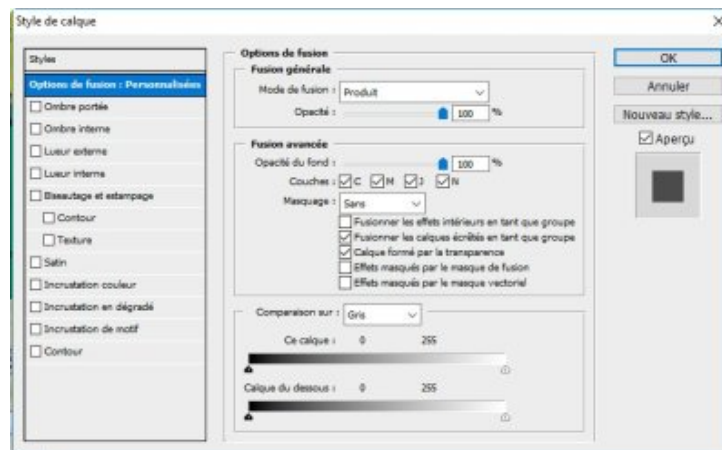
Style de calque

Styles
Options de fusion : Personnalisées
Ombre portée
Ombre interne
Lueur externe
Lueur interne
Biseautage et estampage
Contour
Texture
Satin
Incrustation couleur
Incrustation en dégradé
Incrustation de motif
Contour

Options de fusion
Fusion générale
Mode de fusion : Produit
Opacité : 100 %

Fusion avancée
Opacité du fond : 100 %
Couches : C M J N
Masquage : Sans
Fusionner les effets intérieurs en tant que groupe
Fusionner les calques écrêtés en tant que groupe
Calque formé par la transparence
Effets masqués par le masque de fusion
Effets masqués par le masque vectoriel

Comparaison sur : Gris
Ce calque : 0 255
Calque du dessous : 0 255

OK
Annuler
Nouveau style...
Aperçu